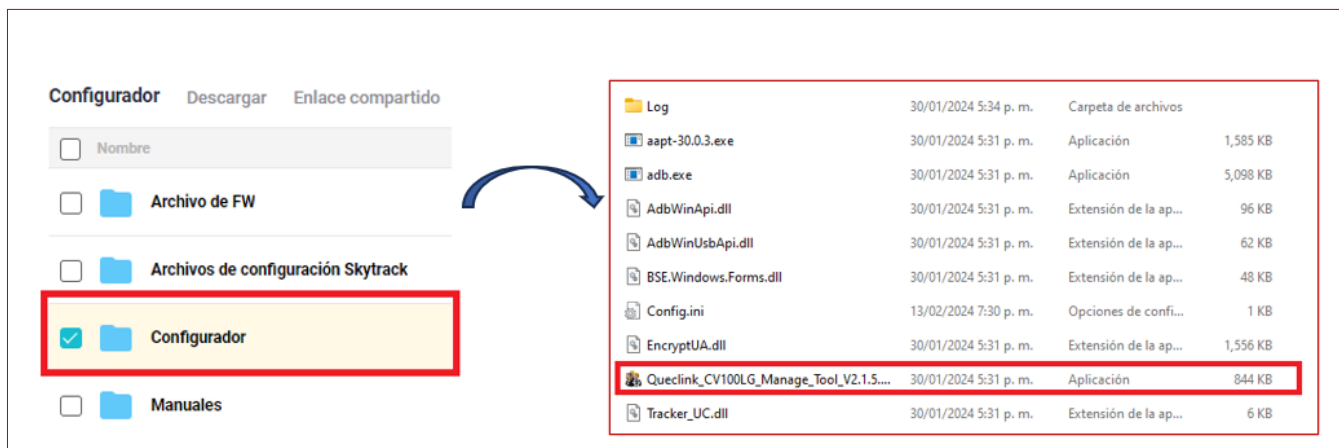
Configurador Descargar Enlace compartido

Nombre

Archivo de FW

Archivos de configuración Skytrack

Configurador

Manuales

| | | | |
|---|---|---|---|
| Log | 30/01/2024 5:34 p. m. | Carpeta de archivos | |
| aapt-30.0.3.exe | 30/01/2024 5:31 p. m. | Aplicación | 1,585 KB |
| adb.exe | 30/01/2024 5:31 p. m. | Aplicación | 5,098 KB |
| AdbWinApi.dll | 30/01/2024 5:31 p. m. | Extensión de la ap... | 96 KB |
| AdbWinUsbApi.dll | 30/01/2024 5:31 p. m. | Extensión de la ap... | 62 KB |
| BSE.Windows.Forms.dll | 30/01/2024 5:31 p. m. | Extensión de la ap... | 48 KB |
| Config.ini | 13/02/2024 7:30 p. m. | Opciones de confi... | 1 KB |
| EncryptUA.dll | 30/01/2024 5:31 p. m. | Extensión de la ap... | 1,556 KB |
| Queclink_CV100LG_Manage_Tool_V2.1.5.... | 30/01/2024 5:31 p. m. | Aplicación | 844 KB |
| Tracker_UC.dll | 30/01/2024 5:31 p. m. | Extensión de la ap... | 6 KB |